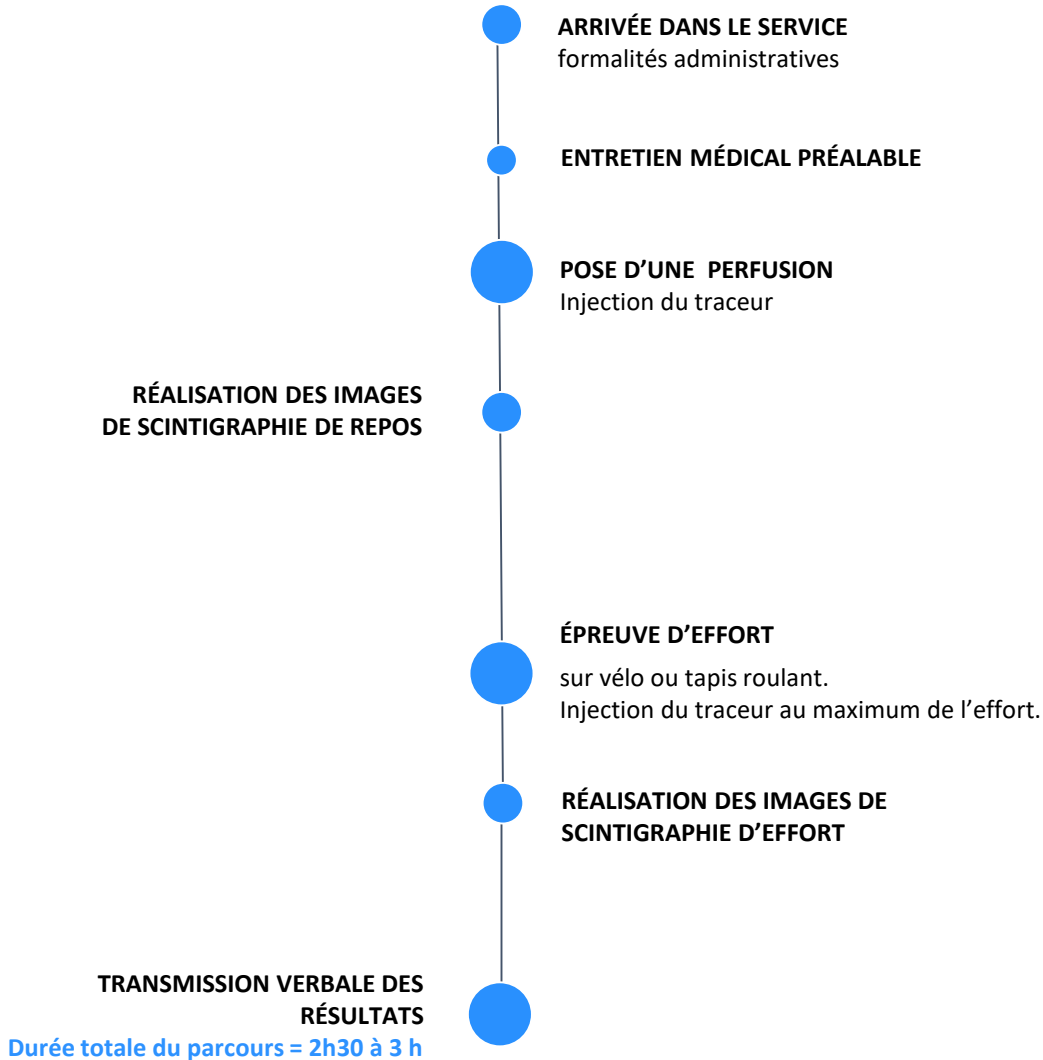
ARRIVÉE DANS LE SERVICE
formalités administratives

ENTRETIEN MÉDICAL PRÉALABLE

POSE D'UNE PERFUSION
Injection du traceur

RÉALISATION DES IMAGES DE SCINTIGRAPHIE DE REPOS

ÉPREUVE D'EFFORT

sur vélo ou tapis roulant.
Injection du traceur au maximum de l'effort.

RÉALISATION DES IMAGES DE SCINTIGRAPHIE D'EFFORT

TRANSMISSION VERBALE DES RÉSULTATS

Durée totale du parcours = 2h30 à 3 h